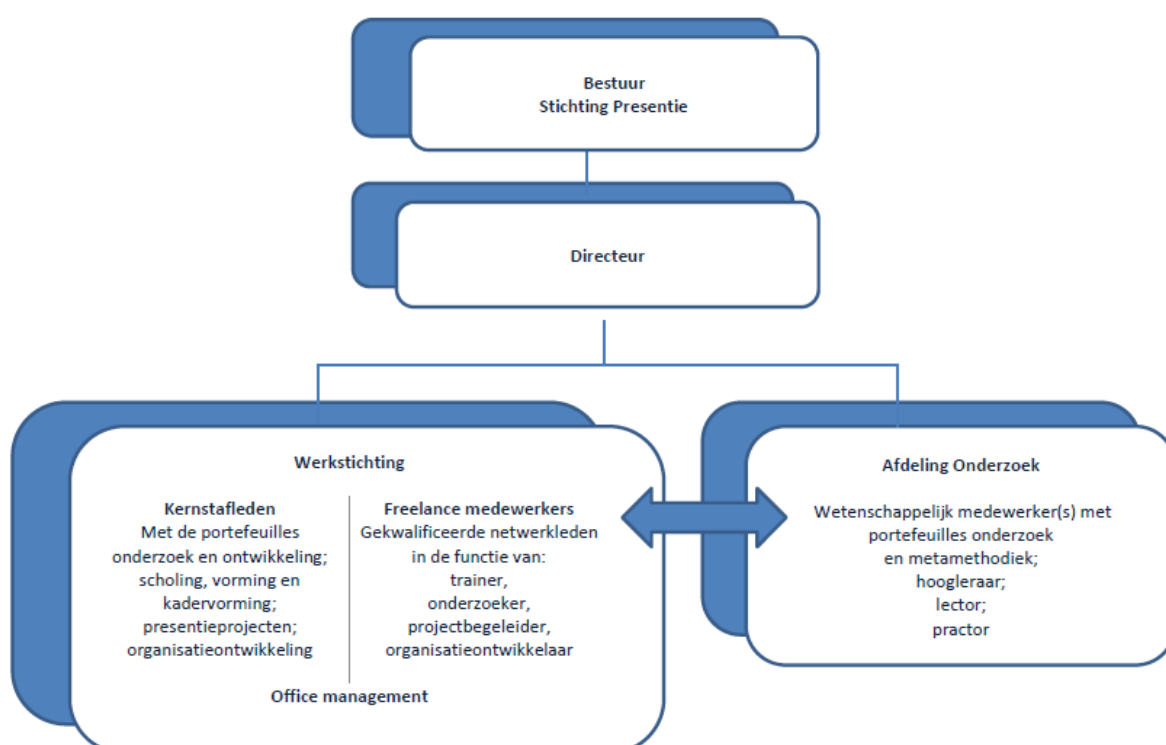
Bestuur
Stichting Presentie

Directeur

Werkstichting

Kernstafleden
Met de portefeuilles onderzoek en ontwikkeling; scholing, vorming en kadervorming; presentieprojecten; organisatieontwikkeling

Freelance medewerkers
Gekwalificeerde netwerkleden in de functie van: trainer, onderzoeker, projectbegeleider, organisatieontwikkelaar

Office management

Afdeling Onderzoek

Wetenschappelijk medewerker(s) met portefeuilles onderzoek en metamethodiek; hoogleraar; lector; practor